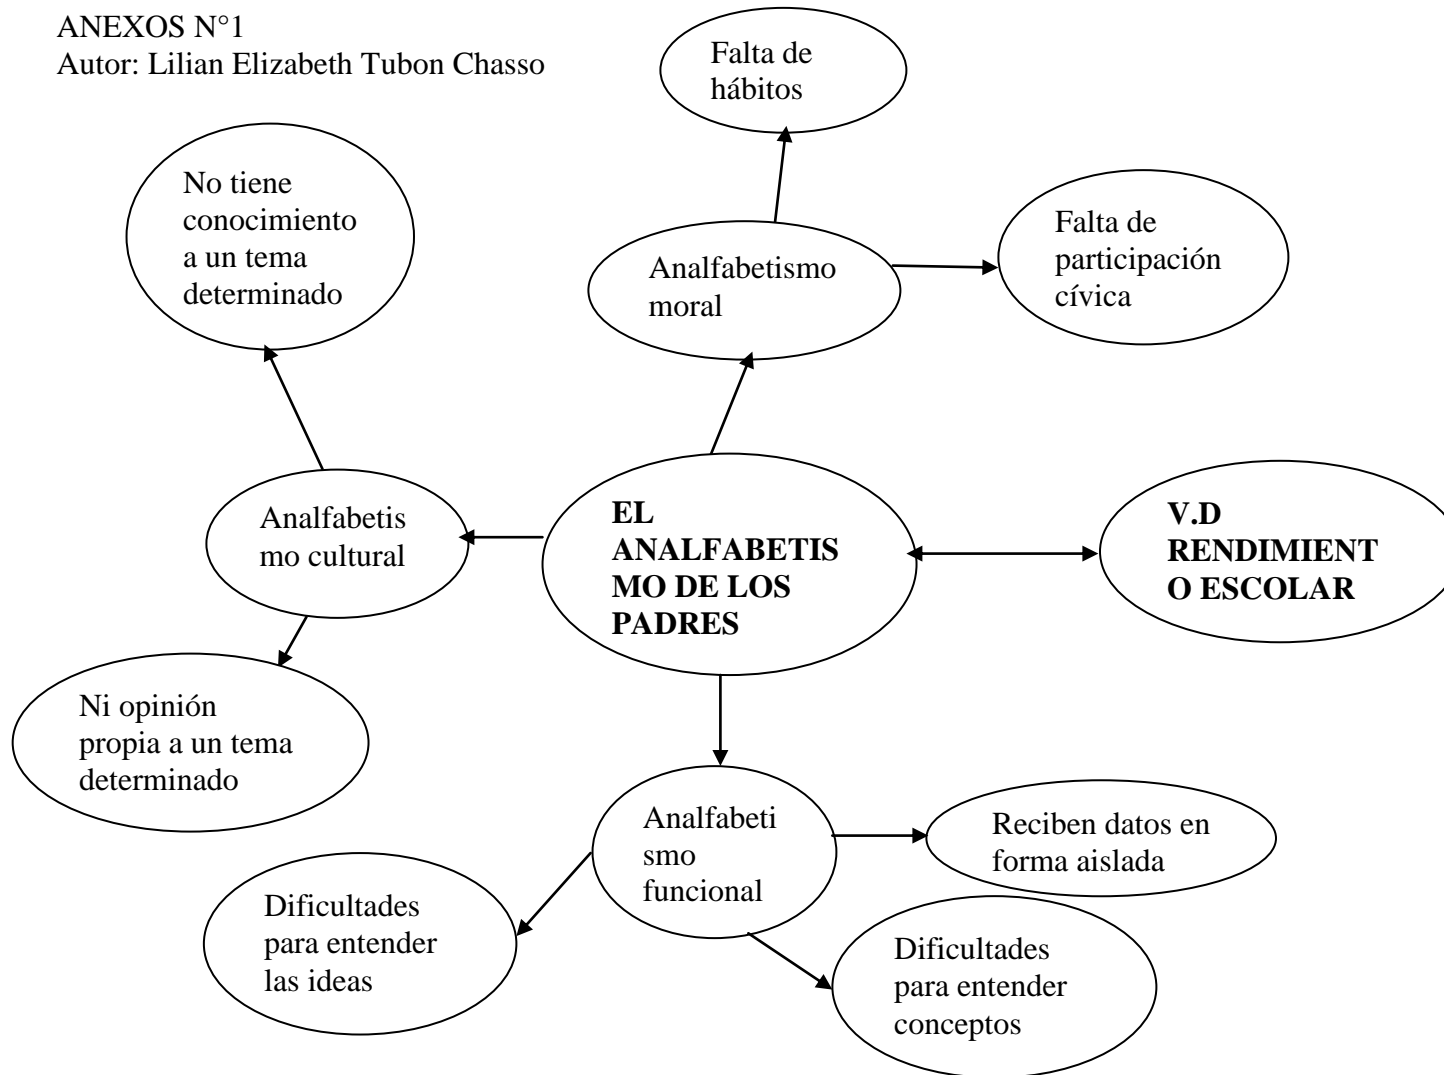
ANEXOS N°1
Autor: Lilian Elizabeth Tubon Chasso

Falta de hábitos

No tiene conocimiento a un tema determinado

Analfabetismo moral

Falta de participación cívica

Analfabetismo cultural

**EL ANALFABETISMO DE LOS PADRES**

**V.D RENDIMIENTO ESCOLAR**

Ni opinión propia a un tema determinado

Analfabetismo funcional

Reciben datos en forma aislada

Dificultades para entender las ideas

Dificultades para entender conceptos